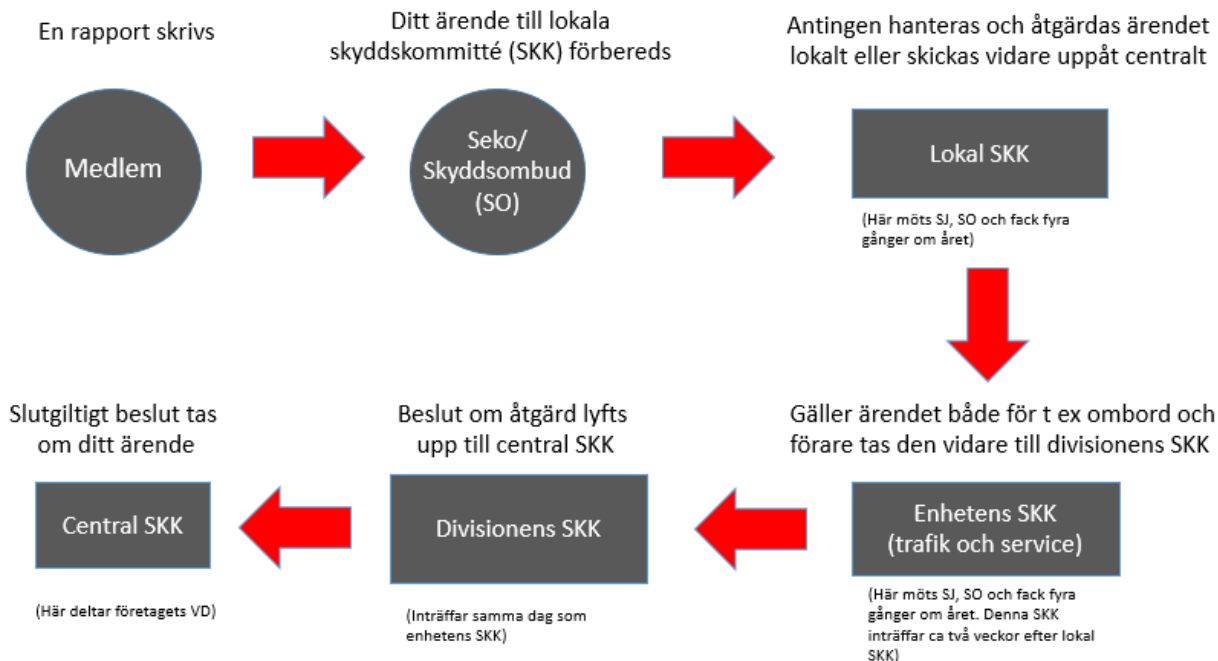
En rapport skrivs

Medlem

Ditt ärende till lokala skyddskommitté (SKK) förbereds

Seko/ Skyddsombud (SO)

Antingen hanteras och åtgärdas ärendet lokalt eller skickas vidare uppåt centralt

Lokal SKK

(Här möts SJ, SO och fack fyra gånger om året)

Gäller ärendet både för t ex ombord och förare tas den vidare till divisionens SKK

Enhetens SKK (trafik och service)

(Här möts SJ, SO och fack fyra gånger om året. Denna SKK inträffar ca två veckor efter lokal SKK)

Beslut om åtgärd lyfts upp till central SKK

Divisionens SKK

(Inträffar samma dag som enhetens SKK)

Slutgiltigt beslut tas om ditt ärende

Central SKK

(Här deltar företagets VD)